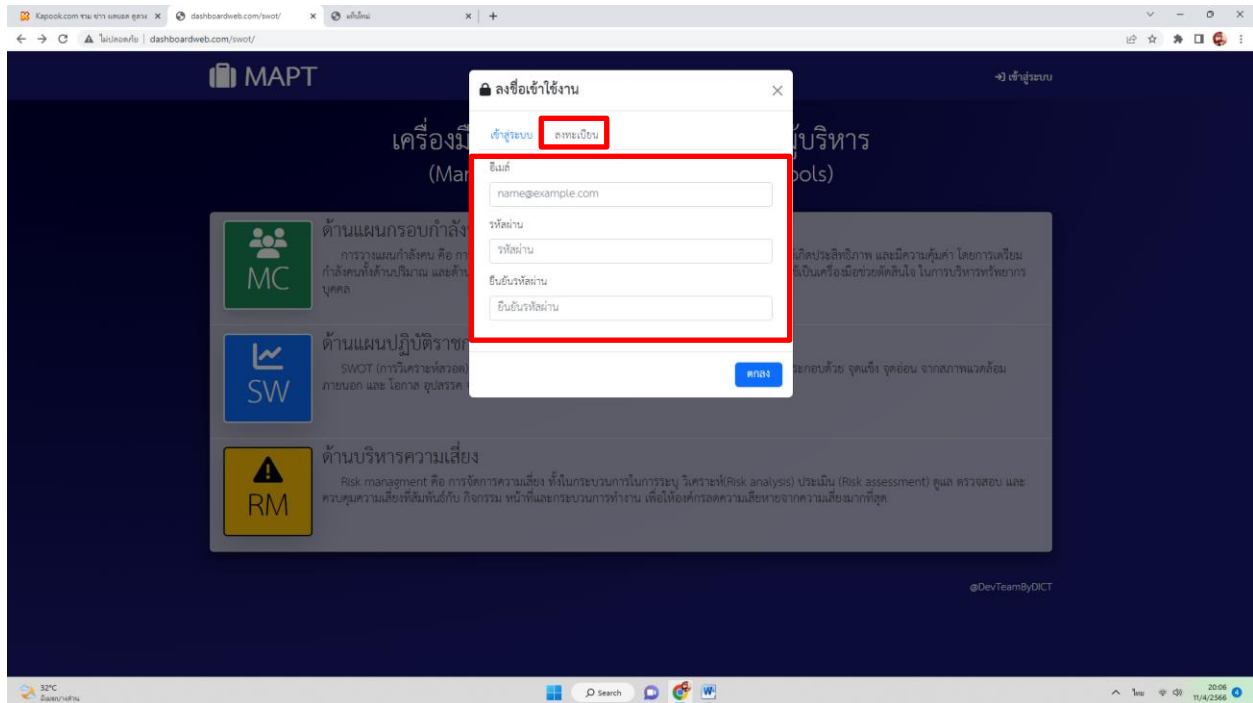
Kapook.com ข่าว ดูดวง × dashboardweb.com/swot/ × แท็บใหม่ × +

ไม่ปลอดภัย | dashboardweb.com/swot/

MAPT

เข้าสู่ระบบ

เครื่องมื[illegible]บริหาร

(Mar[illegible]ols)

MC

ด้านแผนกรอบกำลัง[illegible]

การวางแผนกำลังคน คือ กา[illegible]เกิดประสิทธิภาพ และมีความคุ้มค่า โดยการเตรียมกำลังคนทั้งด้านปริมาณ และด้า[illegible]เป็นเครื่องมือช่วยตัดสินใจ ในการบริหารทรัพยากรบุคคล

SW

ด้านแผนปฏิบัติราชก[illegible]

SWOT (การวิเคราะห์สวอต)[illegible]ระกอบด้วย จุดแข็ง จุดอ่อน จากสภาพแวดล้อมภายนอก และ โอกาส อุปสรรค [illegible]

RM

ด้านบริหารความเสี่ยง

Risk managment คือ การจัดการความเสี่ยง ทั้งในกระบวนการในการระบุ วิเคราะห์(Risk analysis) ประเมิน (Risk assessment) ดูแล ตรวจสอบ และควบคุมความเสี่ยงที่สัมพันธ์กับ กิจกรรม หน้าที่และกระบวนการทำงาน เพื่อให้องค์กรลดความเสียหายจากความเสี่ยงมากที่สุด

@DevTeamByDICT

ลงชื่อเข้าใช้งาน

เข้าสู่ระบบ ลงทะเบียน

อีเมล์

name@example.com

รหัสผ่าน

รหัสผ่าน

ยืนยันรหัสผ่าน

ยืนยันรหัสผ่าน

ตกลง

32°C

Search

ไทย 20:06 11/4/2566